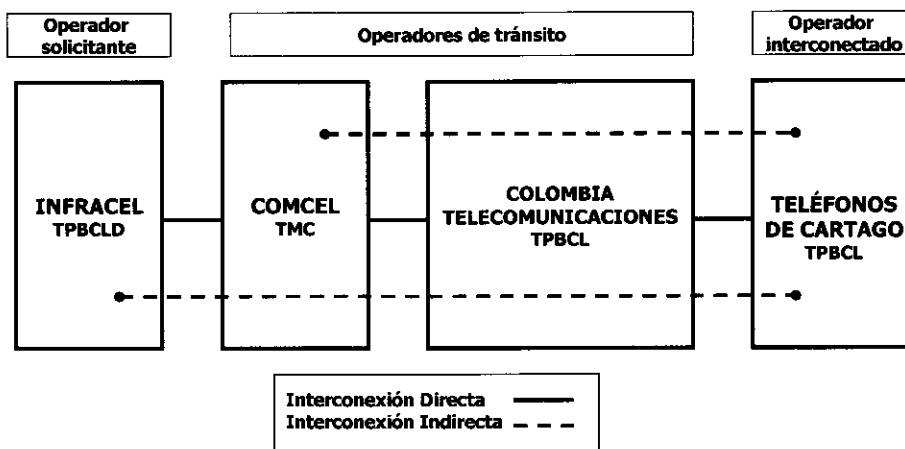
Operador solicitante

Operadores de tránsito

Operador interconectado

INFRACEL
TPBCLD

COMCEL
TMC

COLOMBIA TELECOMUNICACIONES
TPBCL

TELÉFONOS DE CARTAGO
TPBCL

Interconexión Directa
Interconexión Indirecta